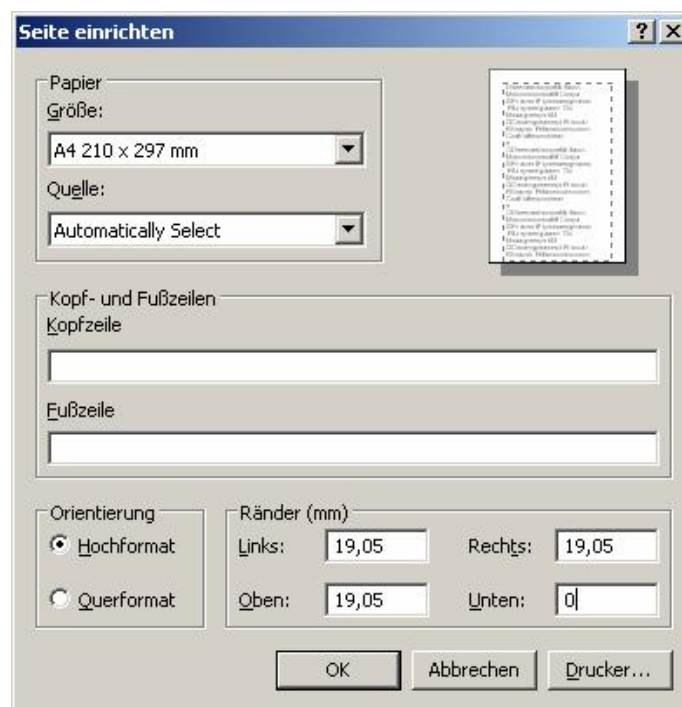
Seite einrichten

?
X

Papier
Größe:
A4 210 x 297 mm
Quelle:
Automatically Select

Kopf- und Fußzeilen
Kopfzeile

Fußzeile

Orientierung
Hochformat
Querformat

Ränder (mm)
Links: 19,05
Rechts: 19,05
Oben: 19,05
Unten: 0

OK
Abbrechen
Drucker...